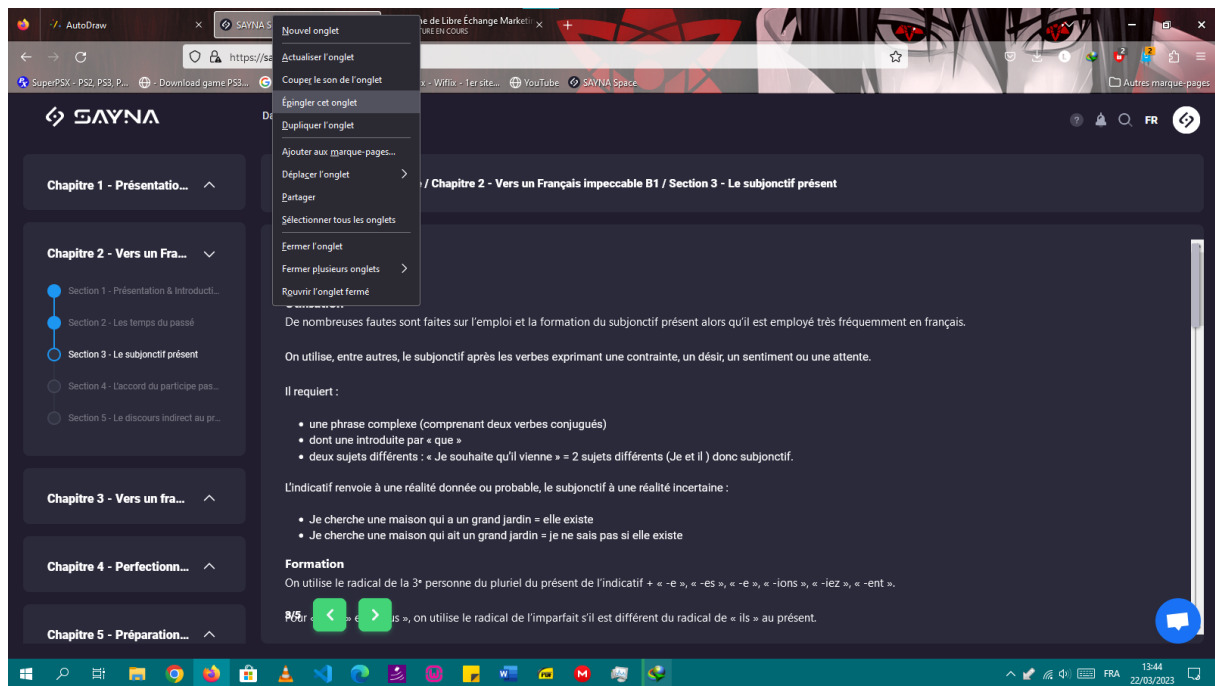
AutoDraw
SAYNA S
ne de Libre Échange Marketi
TURE EN COURS
https://sa
SuperPSX - PS2, PS3, P... Download game PS3... x - Wifiix - 1er site... YouTube SAYNA Space
Autres marque-pages

Nouvel onglet
Actualiser l'onglet
Couper le son de l'onglet
Épingler cet onglet
Dupliquer l'onglet
Ajouter aux marque-pages...
Déplacer l'onglet
Partager
Sélectionner tous les onglets
Fermer l'onglet
Fermer plusieurs onglets
Rouvrir l'onglet fermé

SAYNA
Da
FR

Chapitre 1 - Présentatio...
Chapitre 2 - Vers un Fra...
Section 1 - Présentation & Introducti...
Section 2 - Les temps du passé
Section 3 - Le subjonctif présent
Section 4 - L'accord du participe pas...
Section 5 - Le discours indirect au pr...
Chapitre 3 - Vers un fra...
Chapitre 4 - Perfectionn...
Chapitre 5 - Préparation...

/ Chapitre 2 - Vers un Français impeccable B1 / Section 3 - Le subjonctif présent

De nombreuses fautes sont faites sur l'emploi et la formation du subjonctif présent alors qu'il est employé très fréquemment en français.

On utilise, entre autres, le subjonctif après les verbes exprimant une contrainte, un désir, un sentiment ou une attente.

Il requiert :

• une phrase complexe (comprenant deux verbes conjugués)
• dont une introduite par « que »
• deux sujets différents : « Je souhaite qu'il vienne » = 2 sujets différents (Je et il ) donc subjonctif.

L'indicatif renvoie à une réalité donnée ou probable, le subjonctif à une réalité incertaine :

• Je cherche une maison qui a un grand jardin = elle existe
• Je cherche une maison qui ait un grand jardin = je ne sais pas si elle existe

Formation
On utilise le radical de la 3ᵉ personne du pluriel du présent de l'indicatif + « -e », « -es », « -e », « -ions », « -iez », « -ent ».

3/5
Pour « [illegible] » e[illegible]us », on utilise le radical de l'imparfait s'il est différent du radical de « ils » au présent.

FRA 13:44 22/03/2023